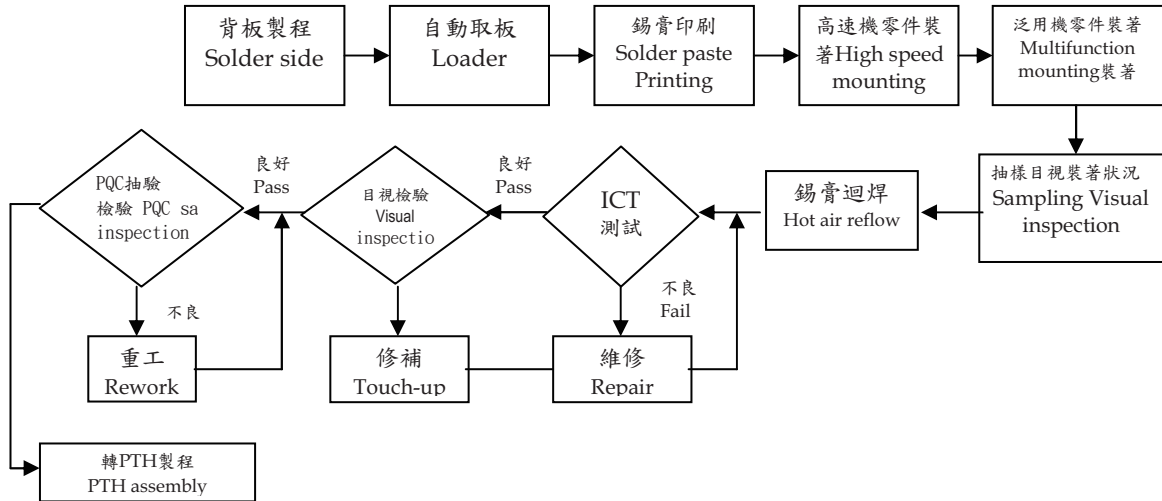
背板製程
Solder side

自動取板
Loader

錫膏印刷
Solder paste Printing

高速機零件裝著High speed mounting

泛用機零件裝著
Multifunction mounting裝著

抽樣目視裝著狀況
Sampling Visual inspection

錫膏迴焊
Hot air reflow

ICT
測試

良好
Pass

目視檢驗
Visual inspectio

良好
Pass

PQC抽驗
檢驗 PQC sa inspection

不良
Fail

不良

維修
Repair

修補
Touch-up

重工
Rework

轉PTH製程
PTH assembly